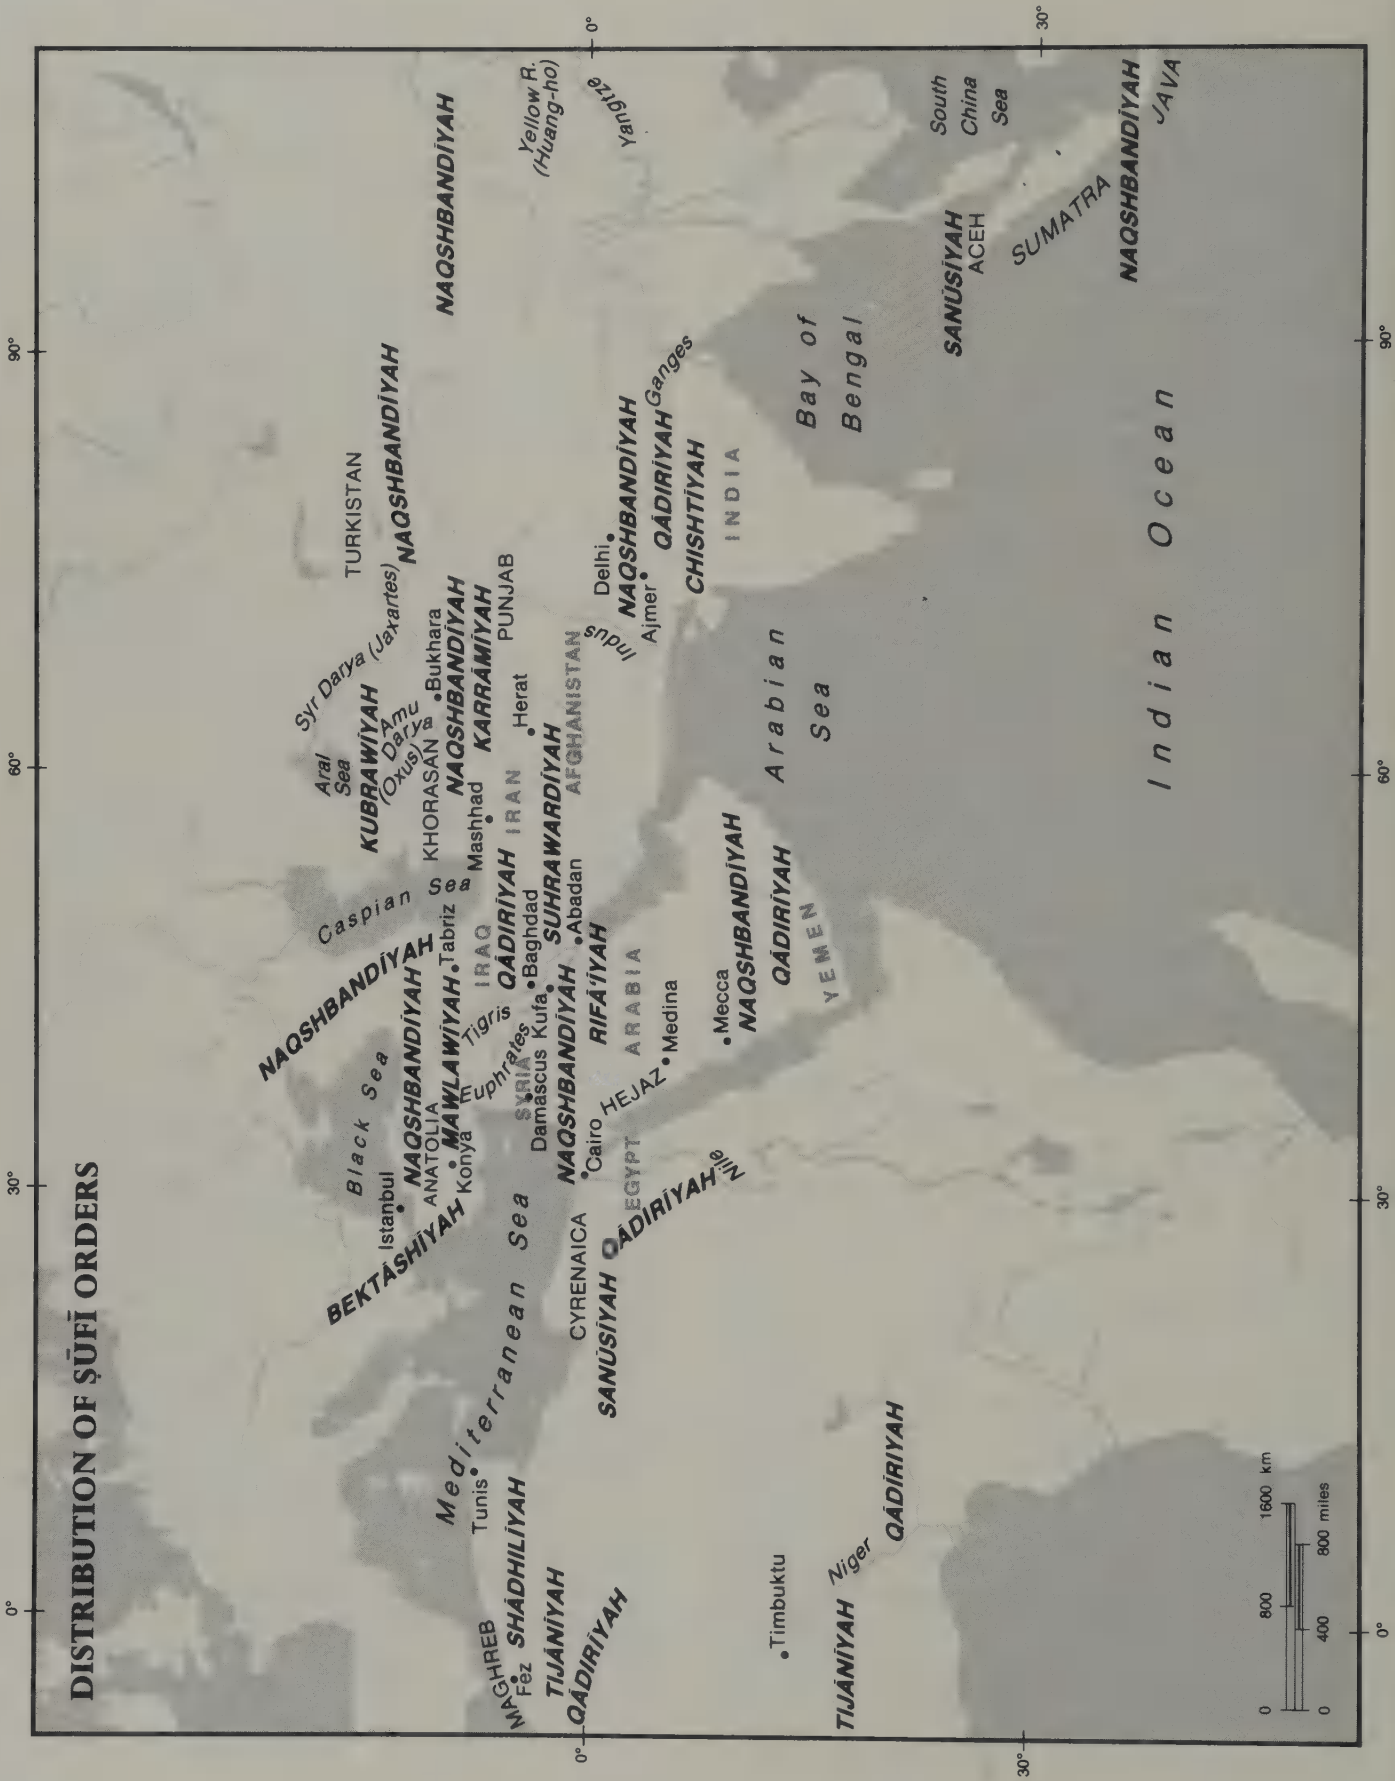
DISTRIBUTION OF ṢŪFĪ ORDERS

0°
30°
60°
90°
0°
30°

MAGHREB
Fez
SHĀDHILĪYAH
TIJĀNĪYAH
QĀDIRĪYAH
Tunis
Mediterranean Sea
BEKTĀSHĪYAH
Istanbul
ANATOLIA
Konya
NAQSHBANDĪYAH
MAWLAWĪYAH
Black Sea
NAQSHBANDĪYAH
Euphrates
Tigris
SYRIA
Damascus
Kufa
Baghdad
IRAQ
Tabriz
QĀDIRĪYAH
Caspian Sea
KUBRAWĪYAH
Aral Sea
Syr Darya (Jaxartes)
Amu Darya (Oxus)
KHORASAN
Mashhad
Bukhara
NAQSHBANDĪYAH
KARRĀMĪYAH
TURKISTAN
NAQSHBANDĪYAH
NAQSHBANDĪYAH
NAQSHBANDĪYAH
Herat
IRAN
SUHRAWARDĪYAH
Abadan
AFGHANISTAN
PUNJAB
Indus
Delhi
Ajmer
NAQSHBANDĪYAH
QĀDIRĪYAH
CHISHTĪYAH
Ganges
INDIA
Yellow R. (Huang-ho)
Yangtze
CYRENAICA
SANŪSĪYAH
QĀDIRĪYAH
Cairo
EGYPT
Nile
NAQSHBANDĪYAH
HEJAZ
RIFĀ'ĪYAH
ARABIA
Medina
Mecca
NAQSHBANDĪYAH
QĀDIRĪYAH
NAQSHBANDĪYAH
YEMEN
Arabian Sea
Bay of Bengal
Indian Ocean
SANŪSĪYAH
ACEH
SUMATRA
South China Sea
NAQSHBANDĪYAH
JAVA
Timbuktu
Niger
QĀDIRĪYAH
TIJĀNĪYAH

0 800 1600 km
0 400 800 miles